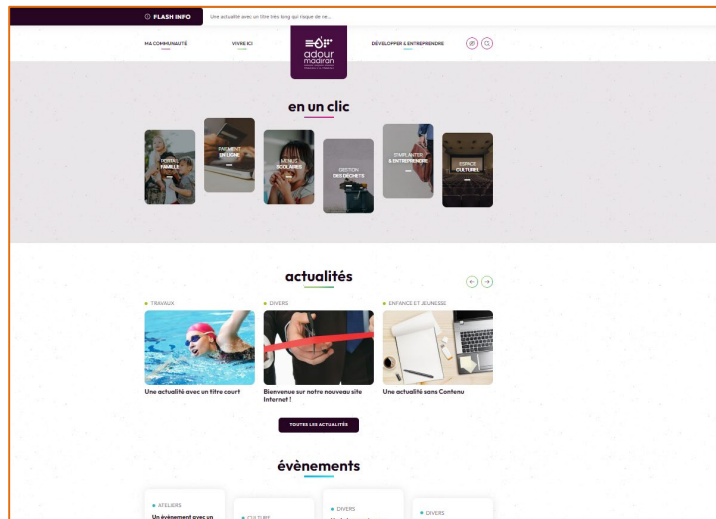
FLASH INFO

Une actualité avec un titre très long qui risque de re...

MA COMMUNAUTÉ

VIVRE ICI

adour madiran

DÉVELOPPER & ENTREPRENDRE

en un clic

PORTAIL FAMILLE

PAIEMENT EN LIGNE

MENUS SCOLAIRES

GESTION DES DÉCHETS

S'IMPLANTER & ENTREPRENDRE

ESPACE CULTUREL

actualités

TRAVAUX

Une actualité avec un titre court

DIVERS

Bienvenue sur notre nouveau site Internet !

ENFANCE ET JEUNESSE

Une actualité sans Contenu

TOUTES LES ACTUALITÉS

évènements

ATELIERS

Un évènement avec un

CULTURE

DIVERS

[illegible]

DIVERS